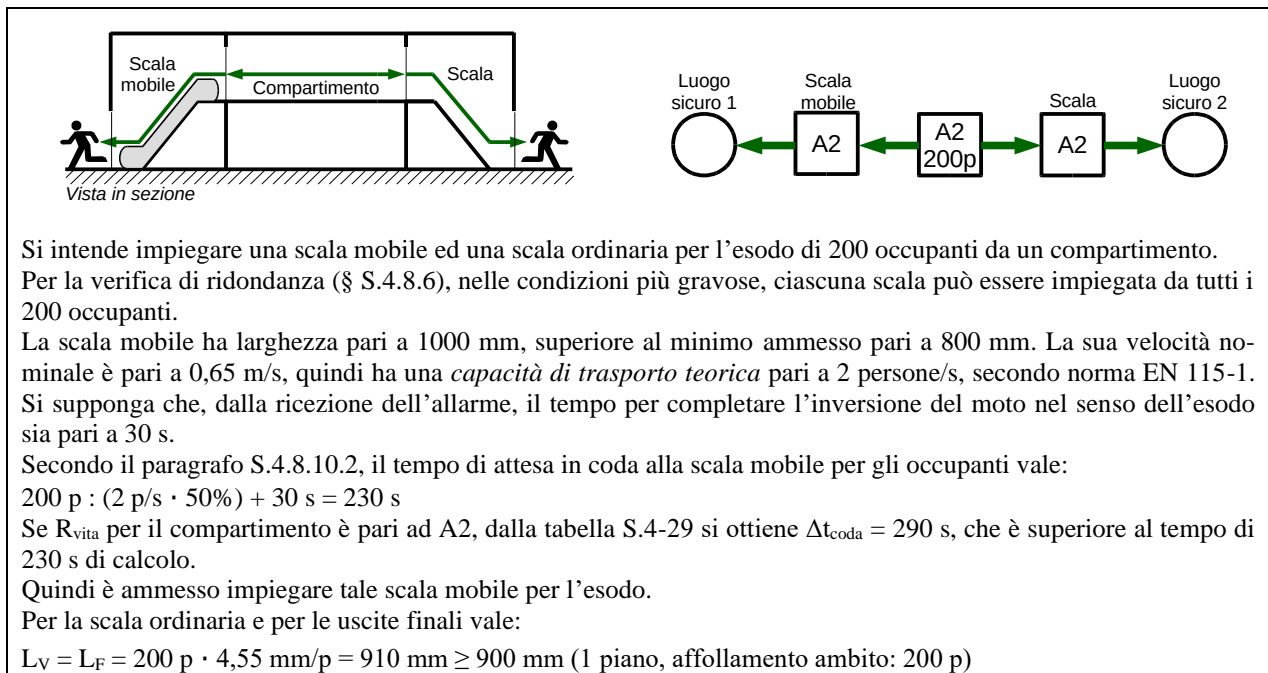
Scala mobile

Compartimento

Scala

Vista in sezione

Luogo sicuro 1

Scala mobile

A2

A2 200p

Scala

A2

Luogo sicuro 2

Si intende impiegare una scala mobile ed una scala ordinaria per l'esodo di 200 occupanti da un compartimento.
Per la verifica di ridondanza (§ S.4.8.6), nelle condizioni più gravose, ciascuna scala può essere impiegata da tutti i 200 occupanti.
La scala mobile ha larghezza pari a 1000 mm, superiore al minimo ammesso pari a 800 mm. La sua velocità nominale è pari a 0,65 m/s, quindi ha una *capacità di trasporto teorica* pari a 2 persone/s, secondo norma EN 115-1.
Si supponga che, dalla ricezione dell'allarme, il tempo per completare l'inversione del moto nel senso dell'esodo sia pari a 30 s.
Secondo il paragrafo S.4.8.10.2, il tempo di attesa in coda alla scala mobile per gli occupanti vale:
200 p : (2 p/s · 50%) + 30 s = 230 s
Se $R_{vita}$ per il compartimento è pari ad A2, dalla tabella S.4-29 si ottiene $\Delta t_{coda}$ = 290 s, che è superiore al tempo di 230 s di calcolo.
Quindi è ammesso impiegare tale scala mobile per l'esodo.
Per la scala ordinaria e per le uscite finali vale:
$L_V = L_F$ = 200 p · 4,55 mm/p = 910 mm ≥ 900 mm (1 piano, affollamento ambito: 200 p)